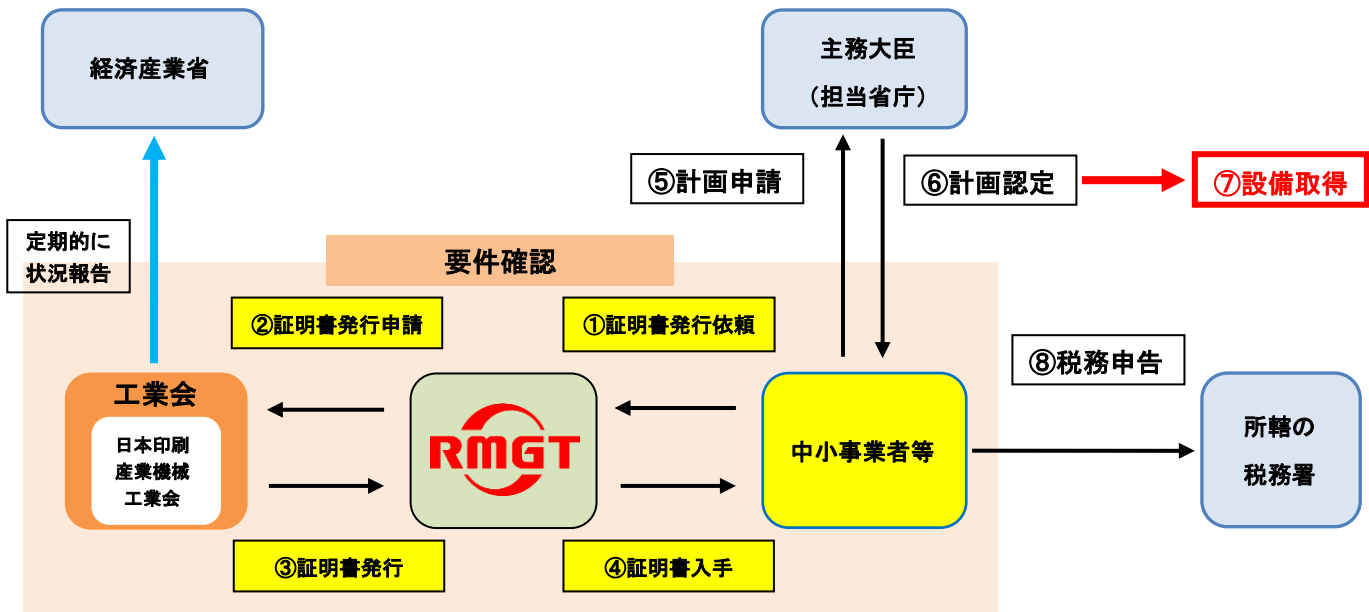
経済産業省

主務大臣
（担当省庁）

⑤計画申請

⑥計画認定

⑦設備取得

定期的に
状況報告

要件確認

②証明書発行申請

①証明書発行依頼

⑧税務申告

工業会

日本印刷
産業機械
工業会

RMGT

中小事業者等

所轄の
税務署

③証明書発行

④証明書入手